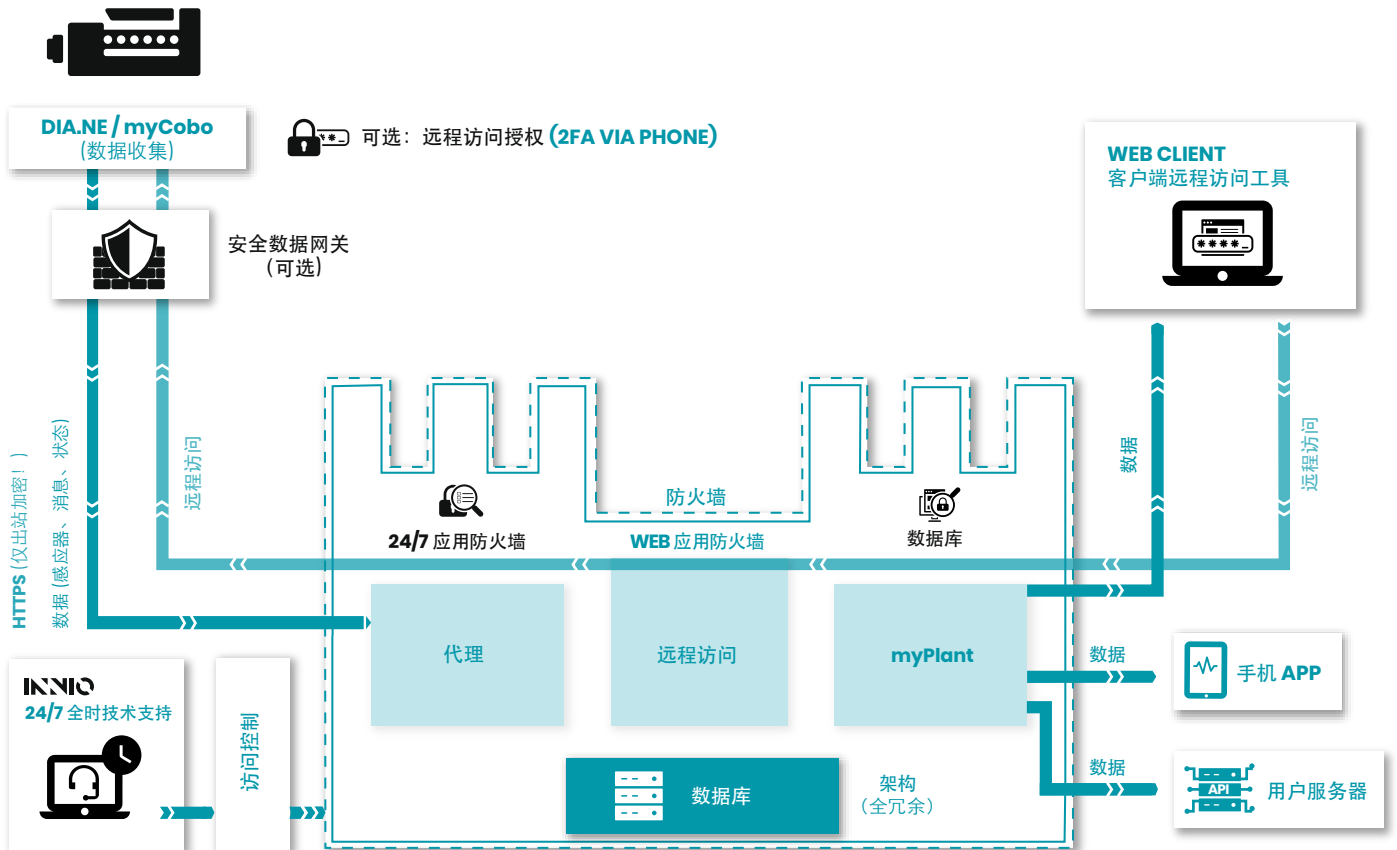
DIA.NE / myCobo
(数据收集)

可选：远程访问授权 (2FA VIA PHONE)

WEB CLIENT
客户端远程访问工具

安全数据网关
（可选）

HTTPS (仅出站加密！)

数据 (感应器、消息、状态)

远程访问

防火墙

24/7 应用防火墙

WEB 应用防火墙

数据库

数据

远程访问

代理

远程访问

myPlant

数据

手机 APP

数据

API

用户服务器

INNIO
24/7 全时技术支持

访问控制

数据库

架构
（全冗余）